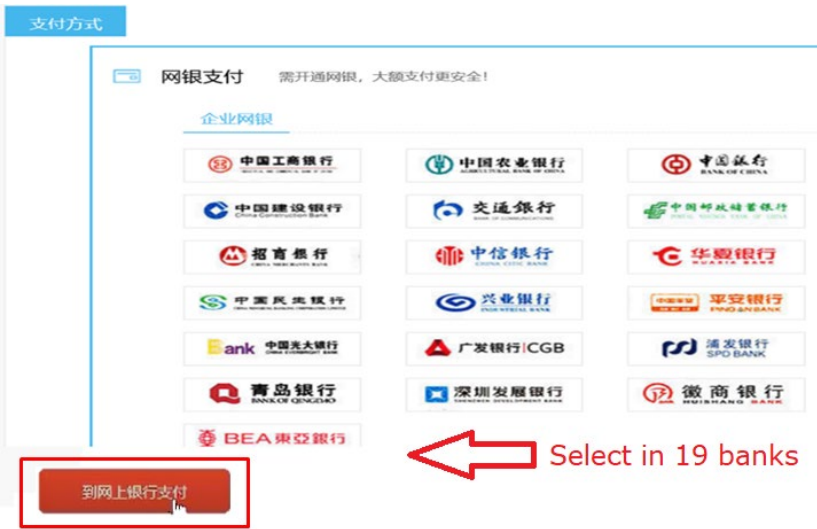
支付方式

网银支付 需开通网银，大额支付更安全！

企业网银

中国工商银行

中国农业银行
AGRICULTURAL BANK OF CHINA

中国银行
BANK OF CHINA

中国建设银行
China Construction Bank

交通银行

中国邮政储蓄银行

招商银行

中信银行
CHINA CITIC BANK

华夏银行
HUAXIA BANK

中国民生银行

兴业银行
INDUSTRIAL BANK

平安银行
PING AN BANK

中国光大银行

广发银行|CGB

浦发银行
SPD BANK

青岛银行
BANK OF QINGDAO

深圳发展银行

徽商银行
HUISHANG BANK

BEA東亞銀行

Select in 19 banks

到网上银行支付